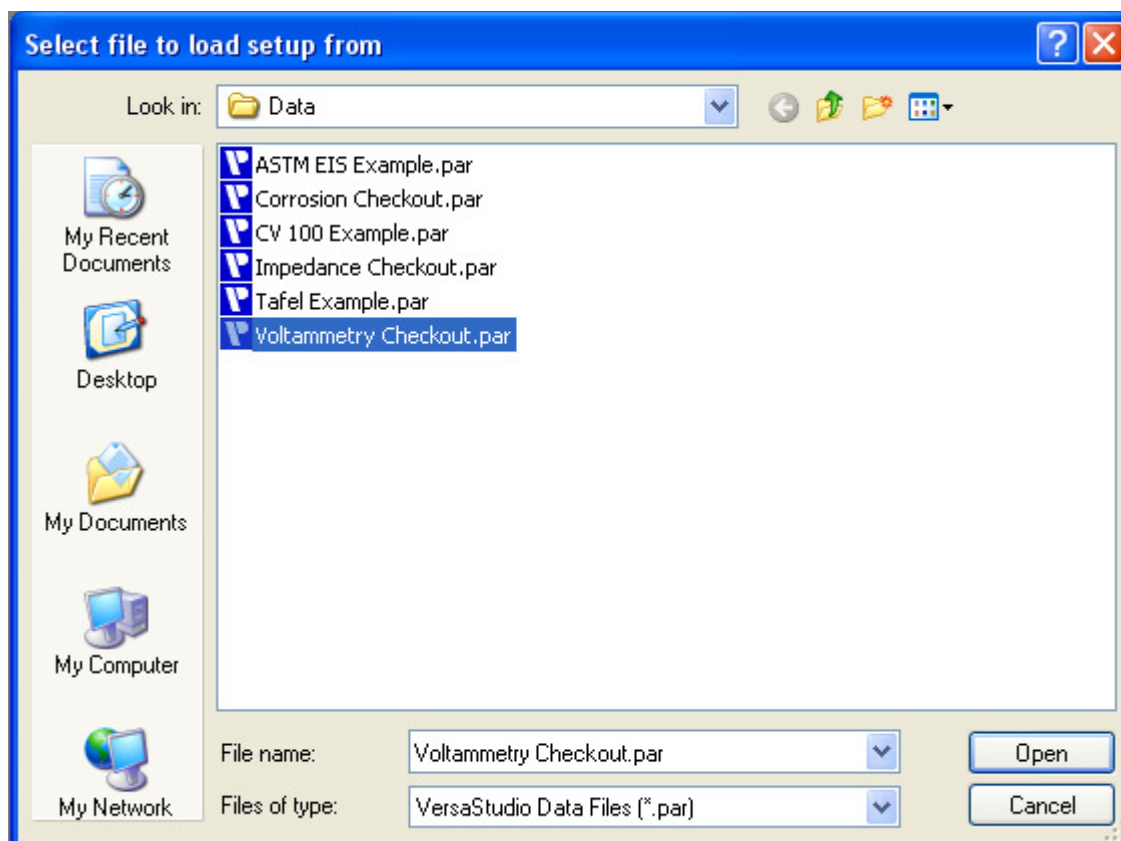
Select file to load setup from

Look in: Data

ASTM EIS Example.par
Corrosion Checkout.par
CV 100 Example.par
Impedance Checkout.par
Tafel Example.par
Voltammetry Checkout.par

My Recent Documents
Desktop
My Documents
My Computer
My Network

File name: Voltammetry Checkout.par
Files of type: VersaStudio Data Files (*.par)

Open
Cancel